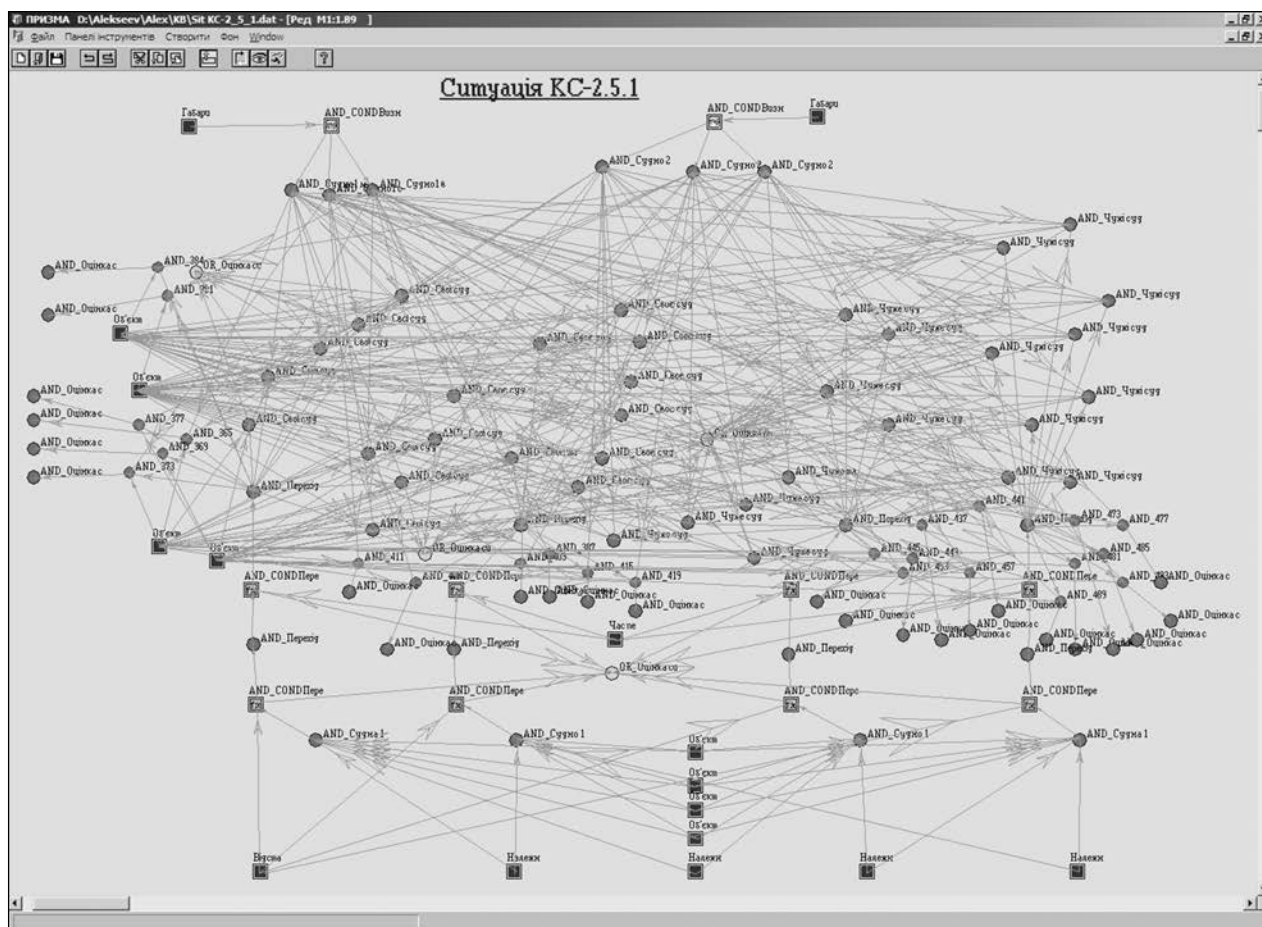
ПРИЗМА D:\Alekseev\Alex\KB\Sit KC-2_5_1.dat - [Ред M1:1.89 ]
Файл Панелі інструментів Створити Фон Window

Ситуація КС-2.5.1

Габари
AND_CONDВизн
AND_CONDВизн
Габари
AND_Сумо2
AND_Сумо2
AND_Сумо2
AND_Сумо1а
AND_Сумо1а
AND_Чужісуу
AND_Чужісуу
AND_Оцінкас
AND_384
OR_Оцінкас
AND_391
AND_Оцінкас
Об'єкт
AND_Своєсуу
AND_Своєсуу
AND_Своєсуу
AND_Своєсуу
AND_Своєсуу
AND_Чужісуу
AND_Чужісуу
AND_Чужісуу
AND_Чужісуу
AND_Чужісуу
Об'єкт
AND_Оцінкас
AND_Оцінкас
AND_377
AND_365
AND_369
AND_Оцінкас
AND_Оцінкас
AND_373
AND_Перехід
AND_Своєсуу
AND_Своєсуу
AND_Своєсуу
AND_Чужісуу
AND_Чужісуу
OR_Оцінкас
AND_441
AND_437
AND_473
AND_477
AND_Перехід
Об'єкт
Об'єкт
OR_Оцінкас
AND_411
AND_403
AND_387
AND_415
AND_419
AND_Оцінкас
AND_485
AND_Оцінкас
AND_CONDПере
AND_CONDПере
AND_CONDПере
AND_CONDПере
AND_Оцінкас
AND_457
AND_469
AND_Оцінкас
Число
AND_Перехід
AND_Оцінкас
AND_Перехід
AND_Перехід
OR_Оцінкас
AND_Перехід
AND_CONDПере
AND_CONDПере
AND_CONDПере
AND_CONDПере
AND_Сума1
AND_Сумо1
AND_Сумо1
AND_Сума1
Об'єкт
Об'єкт
Об'єкт
Об'єкт
Відсва
Належн
Належн
Належн
Належн